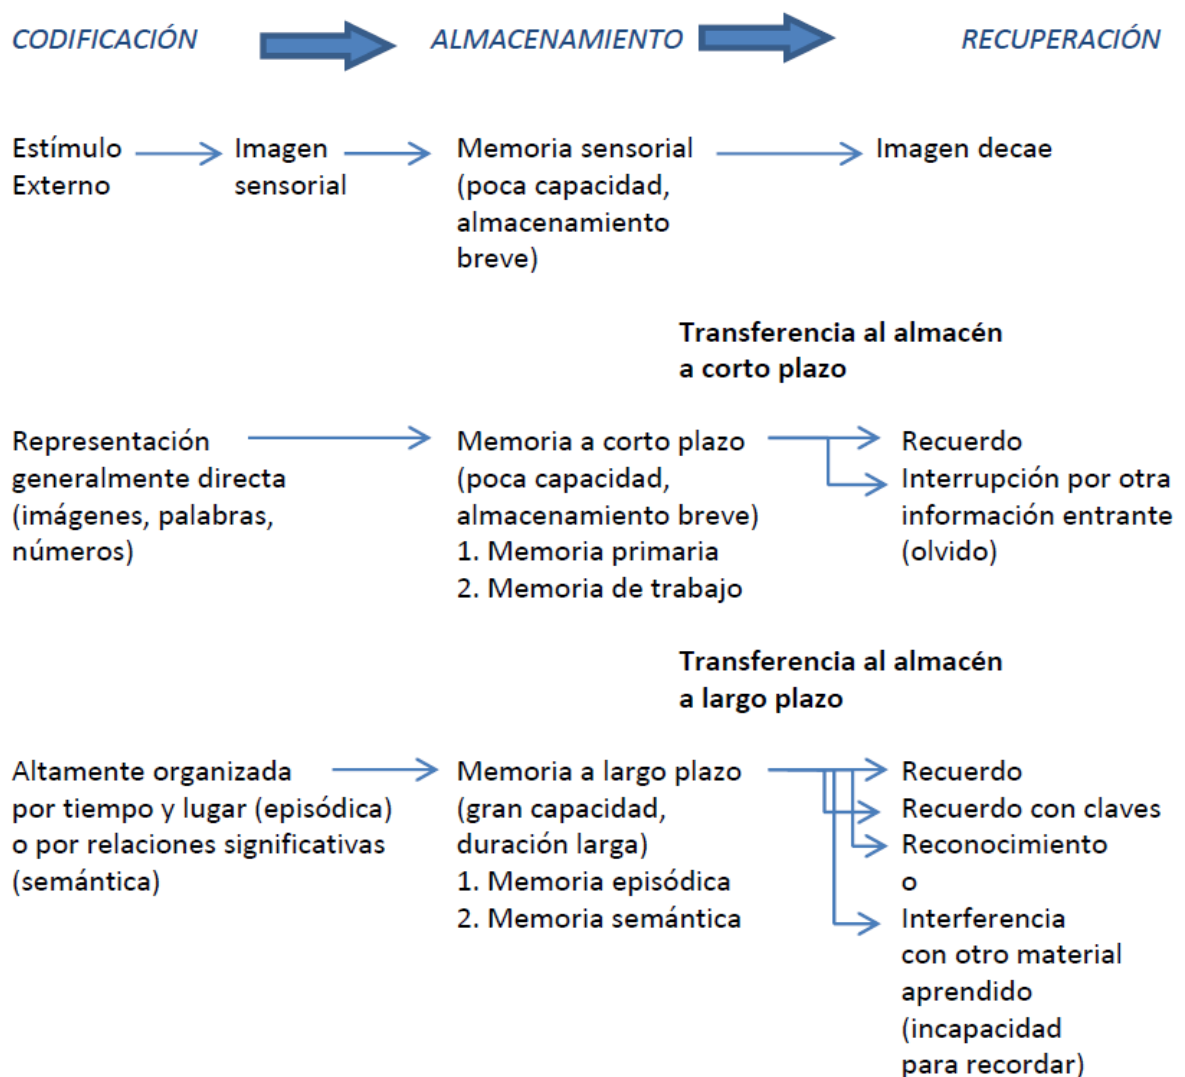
CODIFICACIÓN ALMACENAMIENTO RECUPERACIÓN

Estímulo Externo

Imagen sensorial

Memoria sensorial (poca capacidad, almacenamiento breve)

Imagen decae

**Transferencia al almacén a corto plazo**

Representación generalmente directa (imágenes, palabras, números)

Memoria a corto plazo (poca capacidad, almacenamiento breve)
1. Memoria primaria
2. Memoria de trabajo

Recuerdo
Interrupción por otra información entrante (olvido)

**Transferencia al almacén a largo plazo**

Altamente organizada por tiempo y lugar (episódica) o por relaciones significativas (semántica)

Memoria a largo plazo (gran capacidad, duración larga)
1. Memoria episódica
2. Memoria semántica

Recuerdo
Recuerdo con claves
Reconocimiento
o
Interferencia con otro material aprendido (incapacidad para recordar)